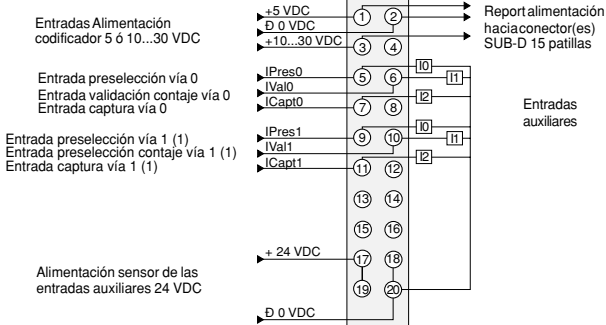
Entradas Alimentación codificador 5 ó 10...30 VDC

+5 VDC
Đ 0 VDC
+10...30 VDC

Report alimentación hacia conector(es) SUB-D 15 patillas

Entrada preselección vía 0
Entrada validación contaje vía 0
Entrada captura vía 0

IPres0
IVal0
ICapt0

Entrada preselección vía 1 (1)
Entrada preselección contaje vía 1 (1)
Entrada captura vía 1 (1)

IPres1
IVal1
ICapt1

I0
I1
I2
I0
I1
I2

Entradas auxiliares

1 2 3 4 5 6 7 8 9 10 11 12 13 14 15 16 17 18 19 20

+ 24 VDC

Alimentación sensor de las entradas auxiliares 24 VDC

Đ 0 VDC